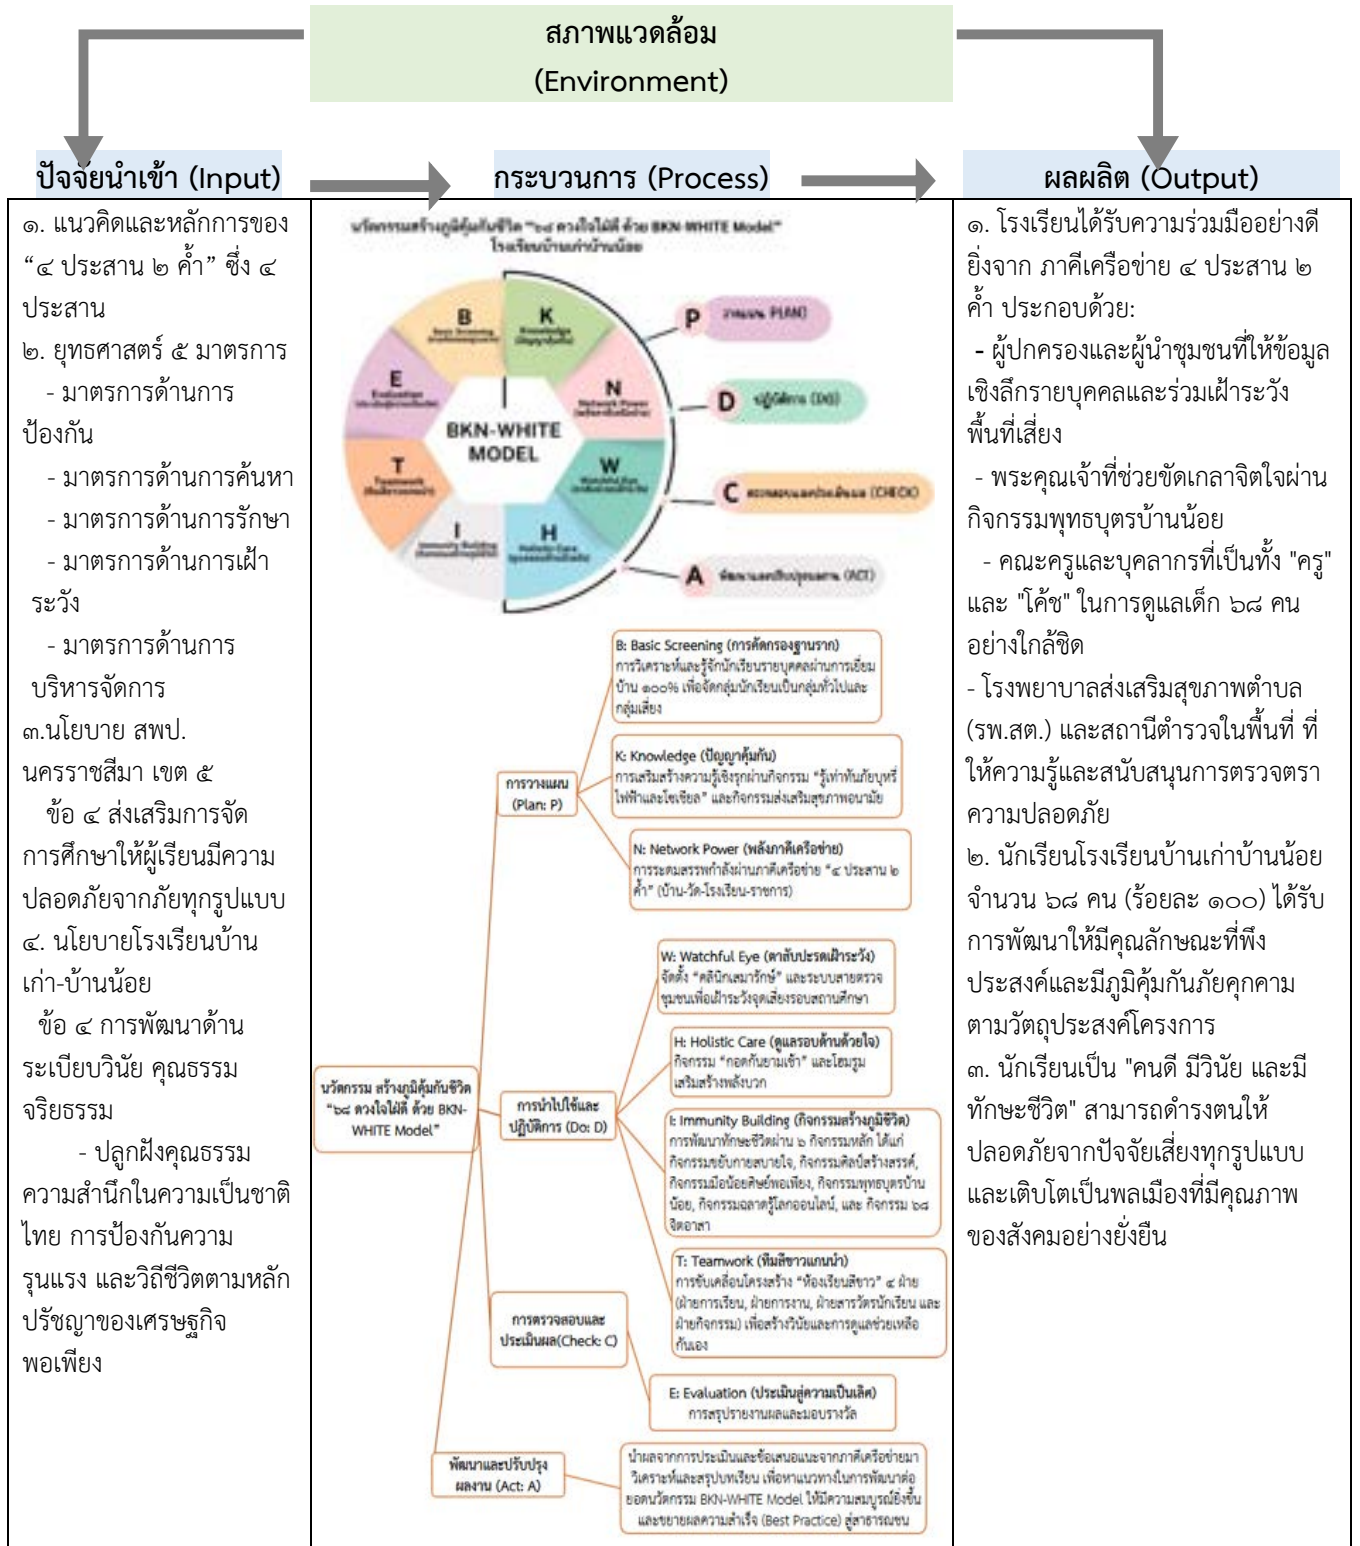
สภาพแวดล้อม
(Environment)

ปัจจัยนำเข้า (Input)

กระบวนการ (Process)

ผลผลิต (Output)

๑. แนวคิดและหลักการของ “๔ ประสาน ๒ ค้ำ” ซึ่ง ๔ ประสาน
๒. ยุทธศาสตร์ ๕ มาตรการ
- มาตรการด้านการป้องกัน
- มาตรการด้านการค้นหา
- มาตรการด้านการรักษา
- มาตรการด้านการเฝ้าระวัง
- มาตรการด้านการบริหารจัดการ
๓.นโยบาย สพป. นครราชสีมา เขต ๕
ข้อ ๔ ส่งเสริมการจัดการศึกษาให้ผู้เรียนมีความปลอดภัยจากภัยทุกรูปแบบ
๔. นโยบายโรงเรียนบ้านเก่า-บ้านน้อย
ข้อ ๔ การพัฒนาด้านระเบียบวินัย คุณธรรม จริยธรรม
- ปลูกฝังคุณธรรมความสำนึกในความเป็นชาติไทย การป้องกันความรุนแรง และวิถีชีวิตตามหลักปรัชญาของเศรษฐกิจพอเพียง

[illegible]

B
K
P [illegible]
E
N
D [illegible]
BKN-WHITE MODEL
W
T
C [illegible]
I
H
A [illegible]

B: Basic Screening (การคัดกรองฐานราก)
การวิเคราะห์และรู้จักนักเรียนรายบุคคลผ่านการเยี่ยมบ้าน ๑๐๐% เพื่อจัดกลุ่มนักเรียนเป็นกลุ่มทั่วไปและกลุ่มเสี่ยง

K: Knowledge (ปัญญาคุ้มกัน)
การเสริมสร้างความรู้เชิงรุกผ่านกิจกรรม "รู้เท่าทันภัยบุหรี่ไฟฟ้าและโซเชียล" และกิจกรรมส่งเสริมสุขภาพอนามัย

การวางแผน (Plan: P)

N: Network Power (พลังภาคีเครือข่าย)
การระดมสรรพกำลังผ่านภาคีเครือข่าย "๔ ประสาน ๒ ค้ำ" (บ้าน-วัด-โรงเรียน-ราชการ)

W: Watchful Eye (ตาสับปะรดเฝ้าระวัง)
จัดตั้ง "คลินิกเสมารักษ์" และระบบสายตรวจชุมชนเพื่อเฝ้าระวังจุดเสี่ยงรอบสถานศึกษา

H: Holistic Care (ดูแลรอบด้านด้วยใจ)
กิจกรรม "กอดกันยามเช้า" และโฮมรูมเสริมสร้างพลังบวก

นวัตกรรม สร้างภูมิคุ้มกันชีวิต "๖๘ ดวงใจไม่ดี ด้วย BKN-WHITE Model"

การนำไปใช้และปฏิบัติการ (Do: D)

I: Immunity Building (กิจกรรมสร้างภูมิชีวิต)
การพัฒนาทักษะชีวิตผ่าน ๖ กิจกรรมหลัก ได้แก่ กิจกรรมขยับกายสบายใจ, กิจกรรมศิลป์สร้างสรรค์, กิจกรรมมือน้อยคิดพอเพียง, กิจกรรมพุทธบุตรบ้านน้อย, กิจกรรมฉลาดรู้โลกออนไลน์, และ กิจกรรม ๖๘ จิตอาสา

T: Teamwork (ทีมสีขาวแกนนำ)
การขับเคลื่อนโครงสร้าง "ห้องเรียนสีขาว" ๔ ฝ่าย (ฝ่ายการเรียน, ฝ่ายการงาน, ฝ่ายสารวัตรนักเรียน และฝ่ายกิจกรรม) เพื่อสร้างวินัยและการดูแลช่วยเหลือกันเอง

การตรวจสอบและประเมินผล(Check: C)

E: Evaluation (ประเมินสู่ความเป็นเลิศ)
การสรุปรายงานผลและมอบรางวัล

พัฒนาและปรับปรุงผลงาน (Act: A)

นำผลจากการประเมินและข้อเสนอแนะจากภาคีเครือข่ายมาวิเคราะห์และสรุปบทเรียน เพื่อหาแนวทางในการพัฒนาต่อยอดนวัตกรรม BKN-WHITE Model ให้มีความสมบูรณ์ยิ่งขึ้น และขยายผลความสำเร็จ (Best Practice) สู่สาธารณชน

๑. โรงเรียนได้รับความร่วมมืออย่างดียิ่งจาก ภาคีเครือข่าย ๔ ประสาน ๒ ค้ำ ประกอบด้วย:
- ผู้ปกครองและผู้นำชุมชนที่ให้ข้อมูลเชิงลึกรายบุคคลและร่วมเฝ้าระวังพื้นที่เสี่ยง
- พระคุณเจ้าที่ช่วยขัดเกลาจิตใจผ่านกิจกรรมพุทธบุตรบ้านน้อย
- คณะครูและบุคลากรที่เป็นทั้ง "ครู" และ "โค้ช" ในการดูแลเด็ก ๖๘ คนอย่างใกล้ชิด
- โรงพยาบาลส่งเสริมสุขภาพตำบล (รพ.สต.) และสถานีตำรวจในพื้นที่ ที่ให้ความรู้และสนับสนุนการตรวจตราความปลอดภัย
๒. นักเรียนโรงเรียนบ้านเก่าบ้านน้อย จำนวน ๖๘ คน (ร้อยละ ๑๐๐) ได้รับการพัฒนาให้มีคุณลักษณะที่พึงประสงค์และมีภูมิคุ้มกันภัยคุกคามตามวัตถุประสงค์โครงการ
๓. นักเรียนเป็น "คนดี มีวินัย และมีทักษะชีวิต" สามารถดำรงตนให้ปลอดภัยจากปัจจัยเสี่ยงทุกรูปแบบ และเติบโตเป็นพลเมืองที่มีคุณภาพของสังคมอย่างยั่งยืน